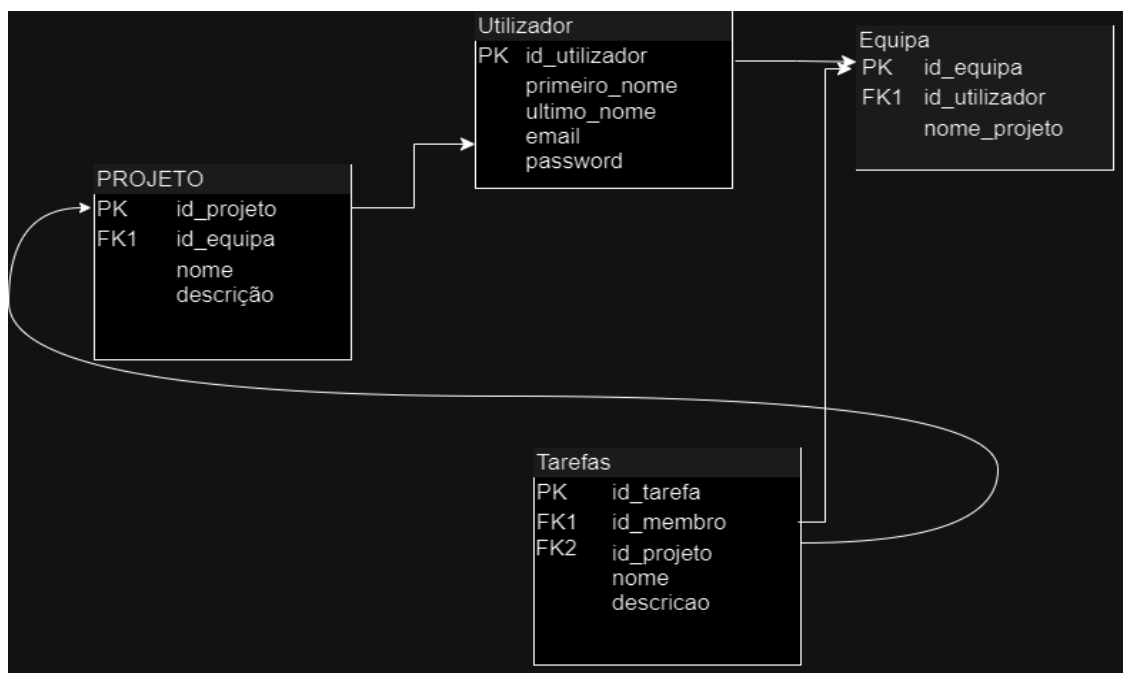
Utilizador
PK id_utilizador
primeiro_nome
ultimo_nome
email
password

Equipa
PK id_equipa
FK1 id_utilizador
nome_projeto

PROJETO
PK id_projeto
FK1 id_equipa
nome
descrição

Tarefas
PK id_tarefa
FK1 id_membro
FK2 id_projeto
nome
descricao